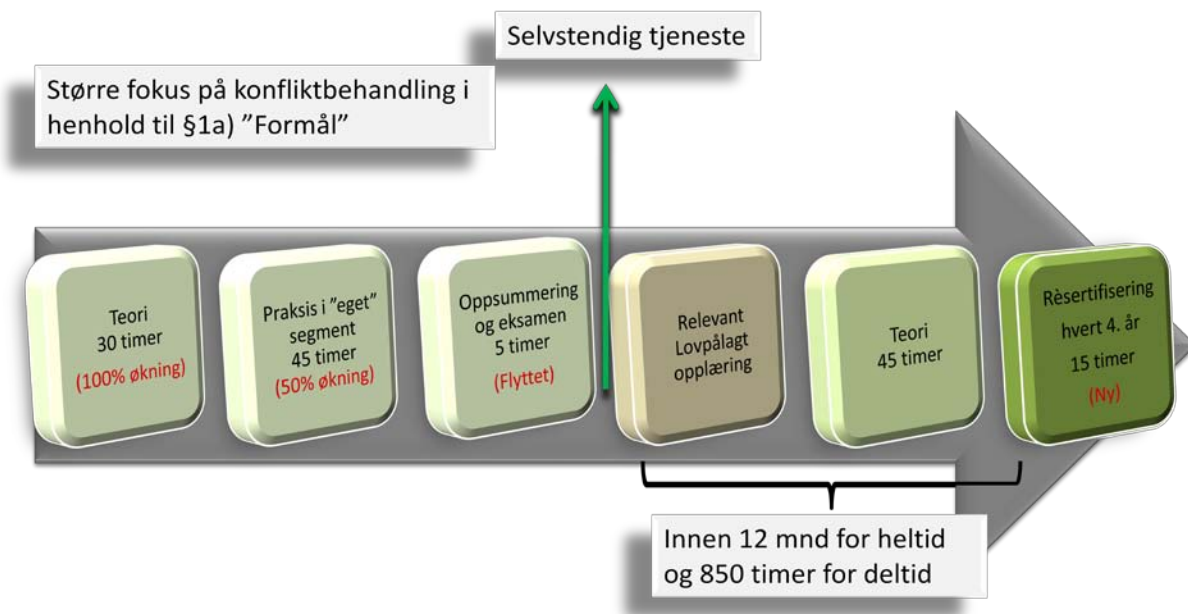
Selvstendig tjeneste

Større fokus på konfliktbehandling i henhold til §1a) ”Formål”

Teori
30 timer
(100% økning)

Praksis i ”eget” segment
45 timer
(50% økning)

Oppsummering og eksamen
5 timer
(Flyttet)

Relevant
Lovpålagt
opplæring

Teori
45 timer

Rèsertifisering
hvert 4. år
15 timer
(Ny)

Innen 12 mnd for heltid
og 850 timer for deltid